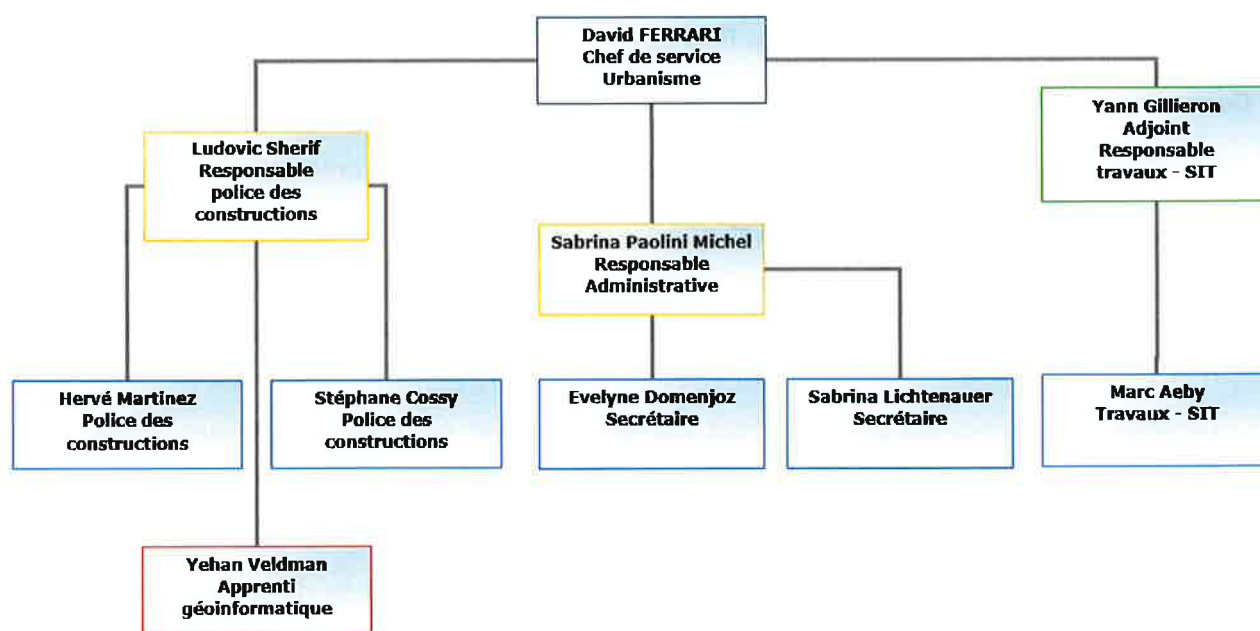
David FERRARI
Chef de service
Urbanisme

Ludovic Sherif
Responsable
police des
constructions

Sabrina Paolini Michel
Responsable
Administrative

Yann Gillieron
Adjoint
Responsable
travaux - SIT

Hervé Martinez
Police des
constructions

Stéphane Cossy
Police des
constructions

Evelyne Domenjoz
Secrétaire

Sabrina Lichtenauer
Secrétaire

Marc Aeby
Travaux - SIT

Yehan Veldman
Apprenti
géoinformatique